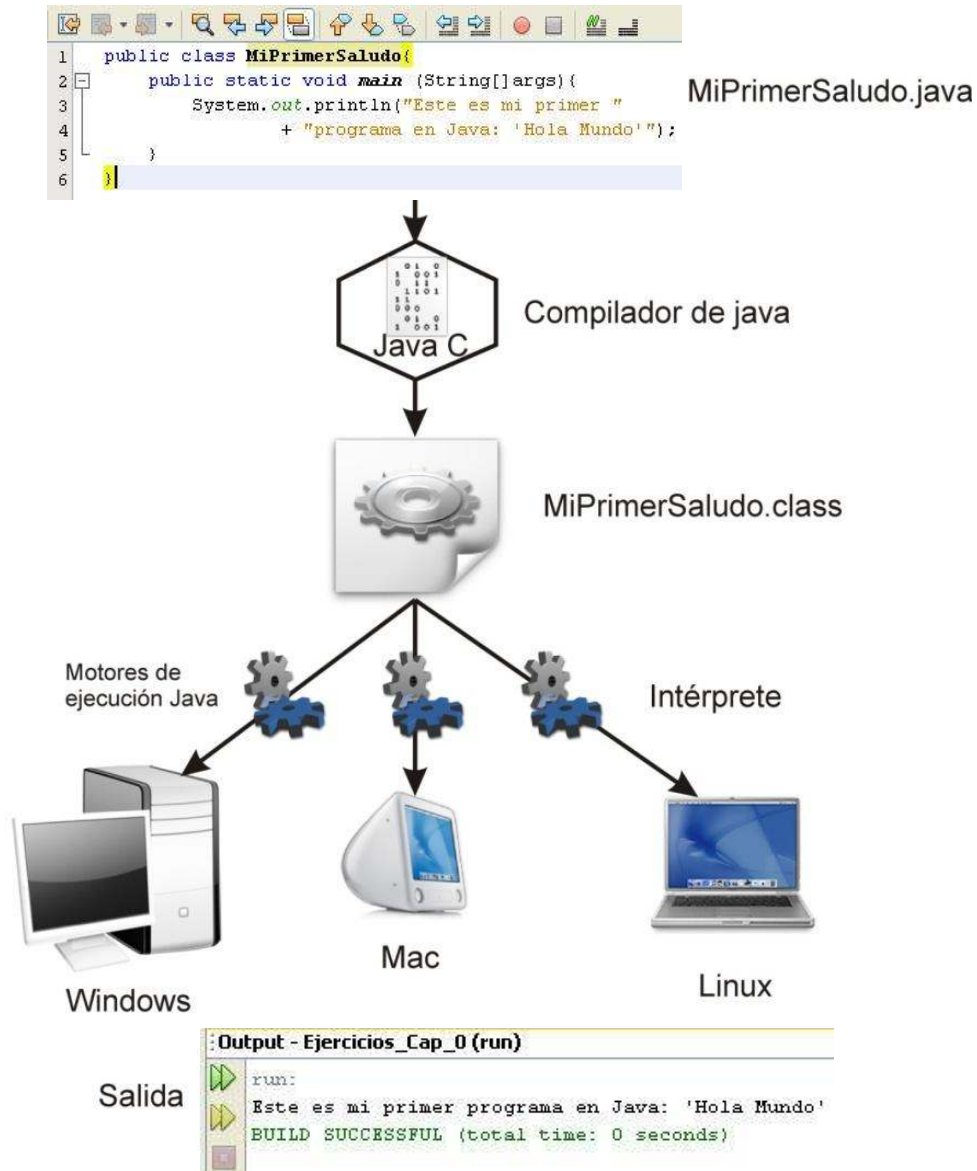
1 public class MiPrimerSaludo{
2 public static void main (String[]args){
3 System.out.println("Este es mi primer "
4 + "programa en Java: 'Hola Mundo'");
5 }
6 }

MiPrimerSaludo.java

Java C

Compilador de java

MiPrimerSaludo.class

Motores de ejecución Java

Intérprete

Windows

Mac

Linux

Output - Ejercicios_Cap_0 (run)

Salida

run:
Este es mi primer programa en Java: 'Hola Mundo'
BUILD SUCCESSFUL (total time: 0 seconds)